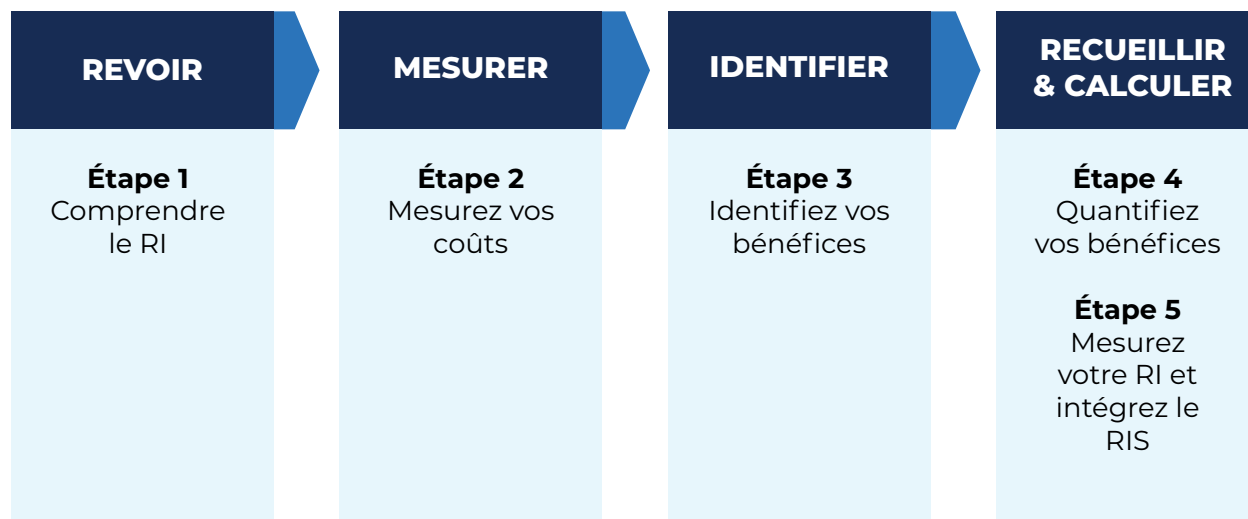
REVOIR

Étape 1
Comprendre le RI

MESURER

Étape 2
Mesurez vos coûts

IDENTIFIER

Étape 3
Identifiez vos bénéfices

RECUEILLIR & CALCULER

Étape 4
Quantifiez vos bénéfices

Étape 5
Mesurez votre RI et intégrez le RIS